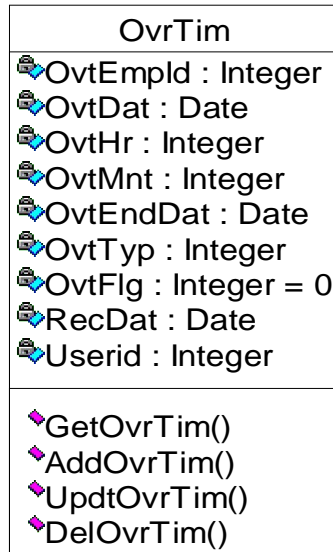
OvrTim

OvtEmpId : Integer
OvtDat : Date
OvtHr : Integer
OvtMnt : Integer
OvtEndDat : Date
OvtTyp : Integer
OvtFlg : Integer = 0
RecDat : Date
Userid : Integer

GetOvrTim()
AddOvrTim()
UpdtOvrTim()
DelOvrTim()